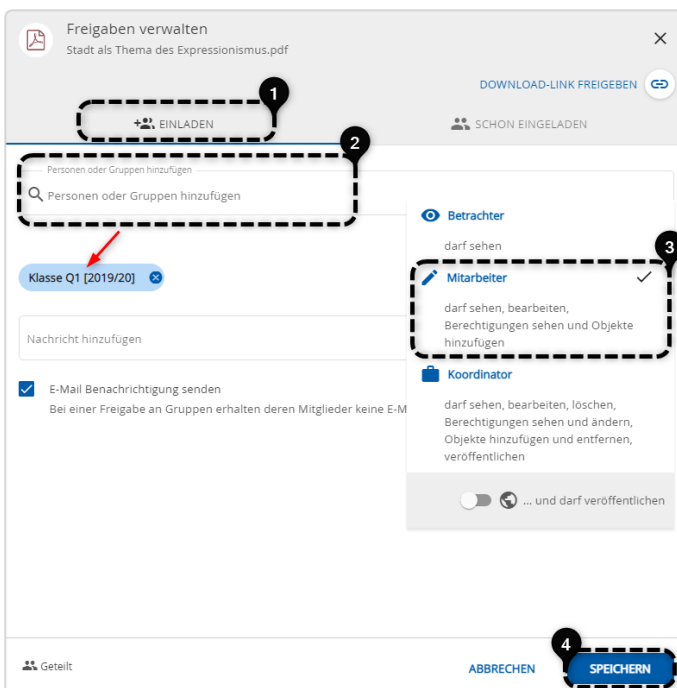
Freigaben verwalten
Stadt als Thema des Expressionismus.pdf

DOWNLOAD-LINK FREIGEBEN

1
EINLADEN

SCHON EINGELADEN

2
Personen oder Gruppen hinzufügen
Personen oder Gruppen hinzufügen

Klasse Q1 [2019/20]

Nachricht hinzufügen

E-Mail Benachrichtigung senden
Bei einer Freigabe an Gruppen erhalten deren Mitglieder keine E-M

Betrachter
darf sehen

3
Mitarbeiter
darf sehen, bearbeiten, Berechtigungen sehen und Objekte hinzufügen

Koordinator
darf sehen, bearbeiten, löschen, Berechtigungen sehen und ändern, Objekte hinzufügen und entfernen, veröffentlichen

... und darf veröffentlichen

Geteilt

ABBRECHEN

4
SPEICHERN